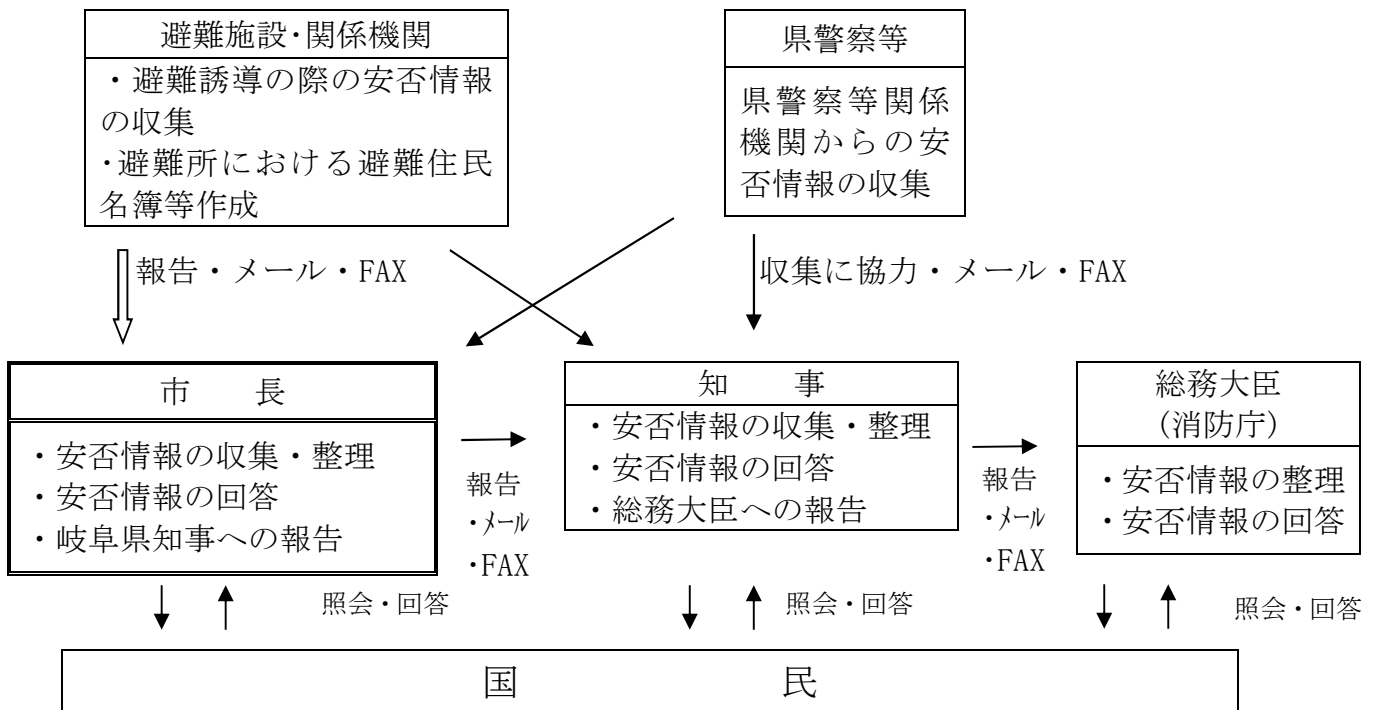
避難施設･関係機関

・避難誘導の際の安否情報の収集
・避難所における避難住民名簿等作成

県警察等

県警察等関係機関からの安否情報の収集

報告・メール・FAX

収集に協力・メール・FAX

市　長

・安否情報の収集・整理
・安否情報の回答
・岐阜県知事への報告

報告
・メール
・FAX

知　事

・安否情報の収集・整理
・安否情報の回答
・総務大臣への報告

報告
・メール
・FAX

総務大臣
（消防庁）

・安否情報の整理
・安否情報の回答

照会・回答

照会・回答

照会・回答

国　民